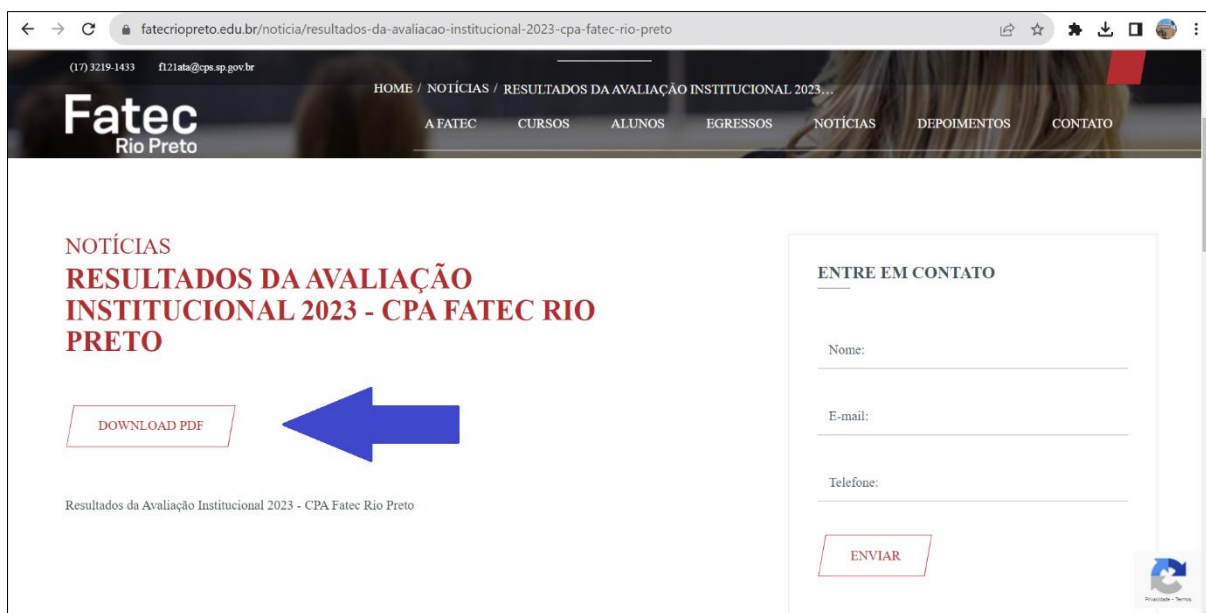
fatecriopreto.edu.br/noticia/resultados-da-avaliacao-institucional-2023-cpa-fatec-rio-preto

(17) 3219-1433 f121ata@cps.sp.gov.br

HOME / NOTÍCIAS / RESULTADOS DA AVALIAÇÃO INSTITUCIONAL 2023...

Fatec
Rio Preto

A FATEC CURSOS ALUNOS EGRESSOS NOTÍCIAS DEPOIMENTOS CONTATO

NOTÍCIAS
RESULTADOS DA AVALIAÇÃO INSTITUCIONAL 2023 - CPA FATEC RIO PRETO

DOWNLOAD PDF

Resultados da Avaliação Institucional 2023 - CPA Fatec Rio Preto

ENTRE EM CONTATO

Nome:

E-mail:

Telefone:

ENVIAR

Privacidade - Termos